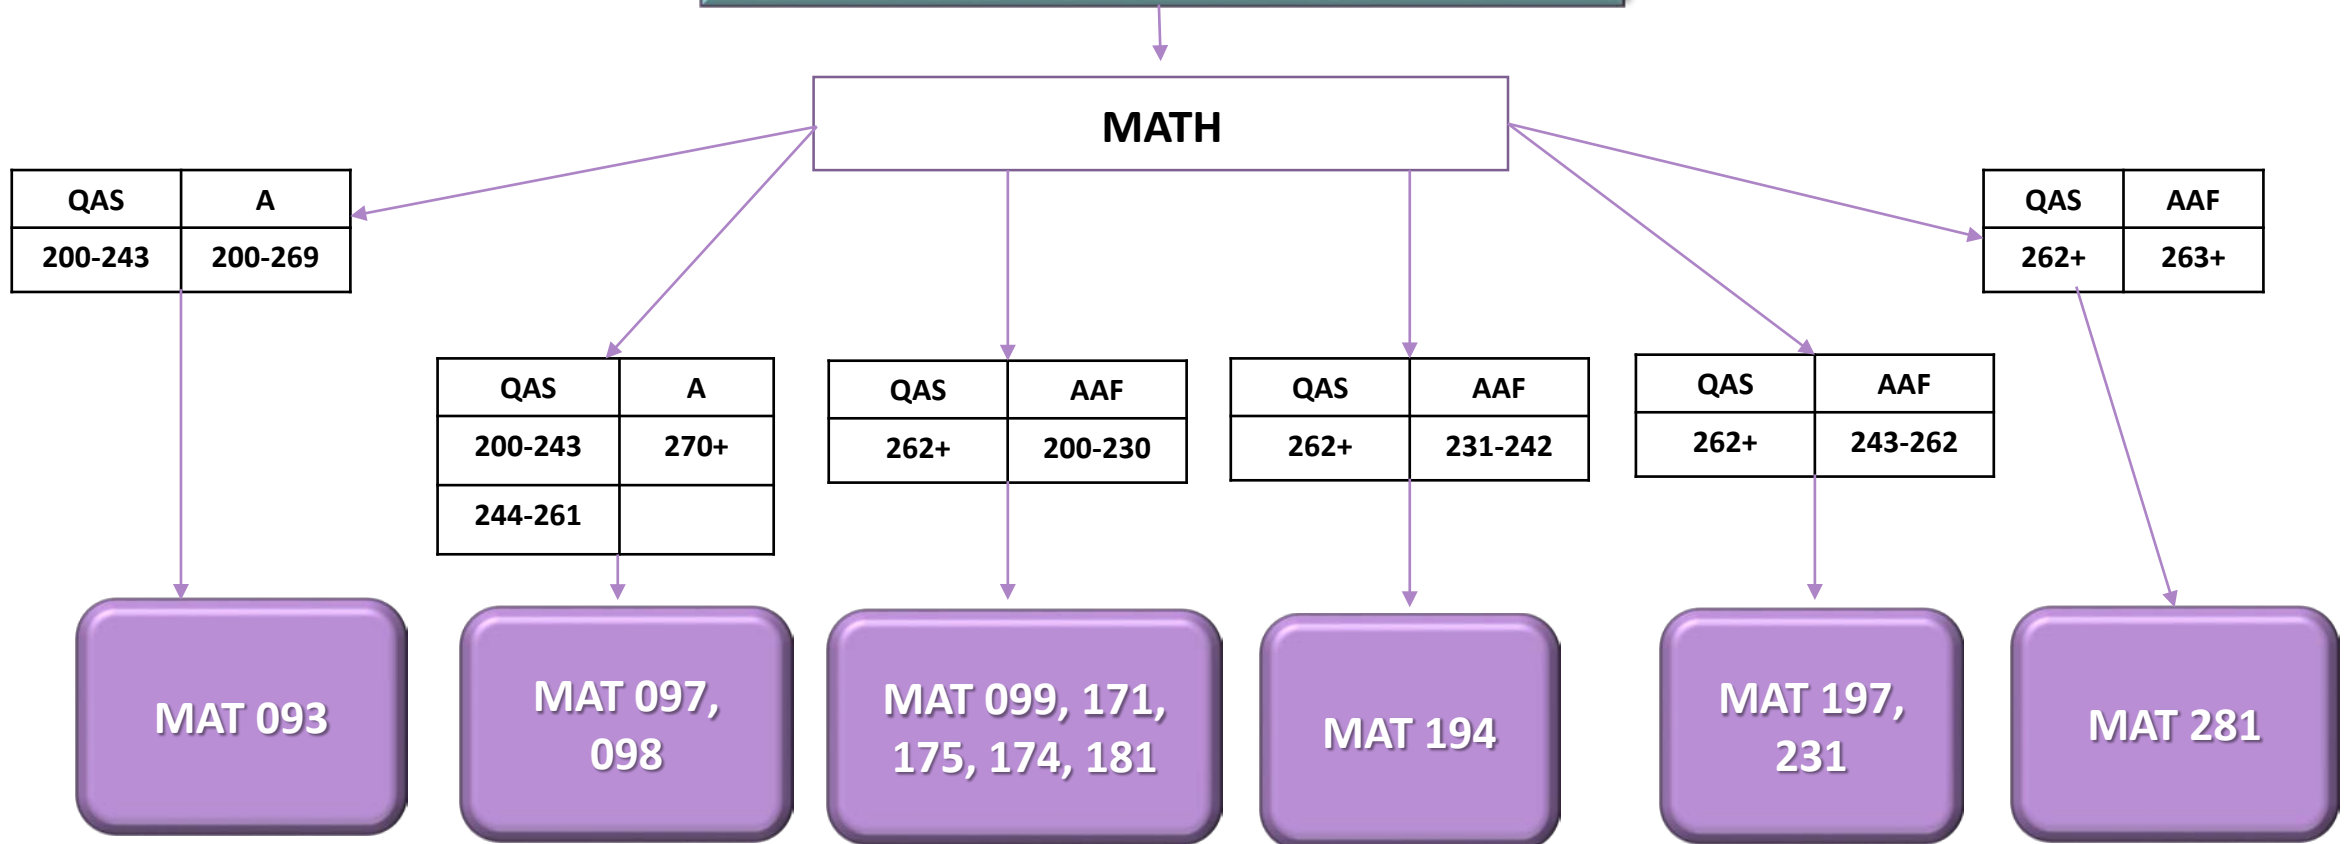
MATH

| QAS | A |
|---|---|
| 200-243 | 200-269 |

| QAS | A |
|---|---|
| 200-243 | 270+ |
| 244-261 | |

| QAS | AAF |
|---|---|
| 262+ | 200-230 |

| QAS | AAF |
|---|---|
| 262+ | 231-242 |

| QAS | AAF |
|---|---|
| 262+ | 243-262 |

| QAS | AAF |
|---|---|
| 262+ | 263+ |

MAT 093

MAT 097, 098

MAT 099, 171, 175, 174, 181

MAT 194

MAT 197, 231

MAT 281